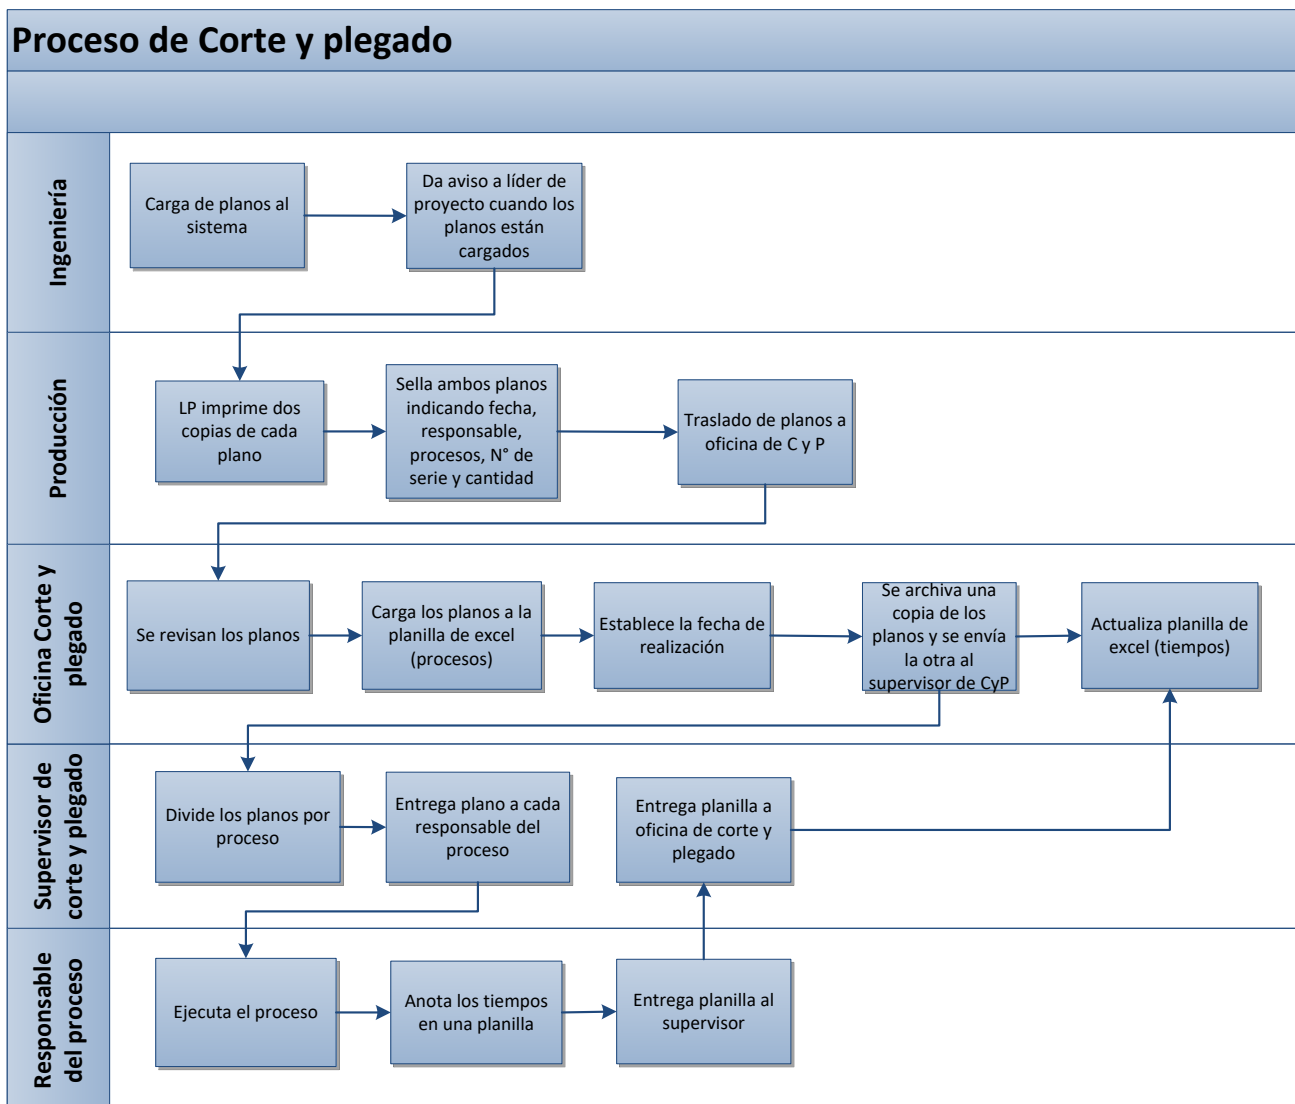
Proceso de Corte y plegado

Ingeniería

Carga de planos al sistema

Da aviso a líder de proyecto cuando los planos están cargados

Producción

LP imprime dos copias de cada plano

Sella ambos planos indicando fecha, responsable, procesos, N° de serie y cantidad

Traslado de planos a oficina de C y P

Oficina Corte y plegado

Se revisan los planos

Carga los planos a la planilla de excel (procesos)

Establece la fecha de realización

Se archiva una copia de los planos y se envía la otra al supervisor de CyP

Actualiza planilla de excel (tiempos)

Supervisor de corte y plegado

Divide los planos por proceso

Entrega plano a cada responsable del proceso

Entrega planilla a oficina de corte y plegado

Responsable del proceso

Ejecuta el proceso

Anota los tiempos en una planilla

Entrega planilla al supervisor